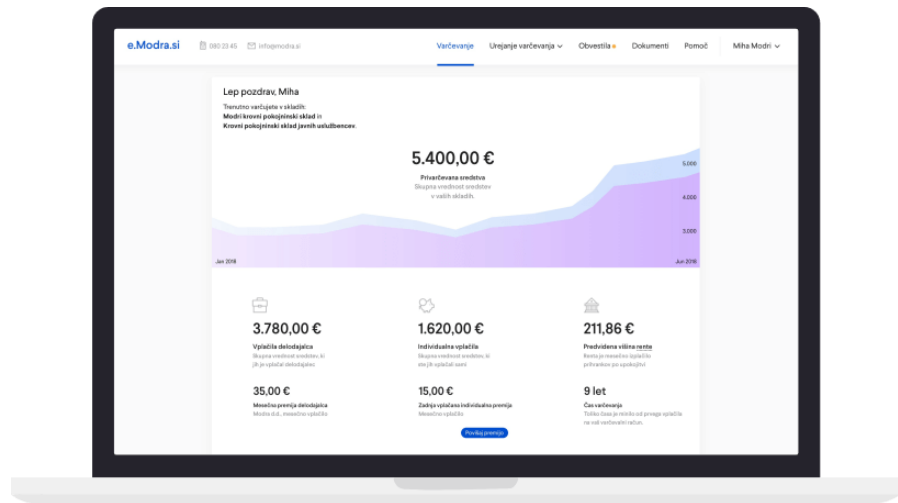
e.Modra.si 080 22 45 info@modra.si Varčevanje Urejanje varčevanja Obvestila Dokumenti Pomoč Miha Modri

Lep pozdrav, Miha

Trenutno varčujete v skladih:
Modri krovni pokojninski sklad in
Krovni pokojninski sklad javnih uslužbencev.

5.400,00 €

Privarčevana sredstva
Skupna vrednost sredstev v vaših skladih.

5.000
4.000
3.000

Jan 2018
Jun 2019

3.780,00 €
Vplačila delodajalca
Skupna vrednost sredstev, ki jih je vplačal delodajalec.

35,00 €
Mesečna premija delodajalca
Modra d.d., mesečno vplačilo

1.620,00 €
Individualna vplačila
Skupna vrednost sredstev, ki ste jih vplačali sami

15,00 €
Zadnja vplačana individualna premija
Mesečno vplačilo

Povišaj premijo

211,86 €
Predvidena višina rente
Renta je mesečno izplačilo prihrankov po upokojitvi

9 let
Čas varčevanja
Toliko časa je minilo od prvega vplačila na vaš varčevalni račun.